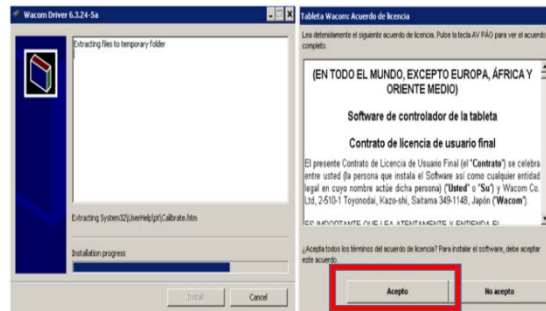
Wacom Driver 6.3.24-5a

Extracting files to temporary folder

Extracting System32\UserHelp\pt\Calibrate.htm

Installation progress

Install
Cancel

Tableta Wacom: Acuerdo de licencia

Lea detenidamente el siguiente acuerdo de licencia. Pulse la tecla AV PÁG para ver el acuerdo completo.

(EN TODO EL MUNDO, EXCEPTO EUROPA, ÁFRICA Y ORIENTE MEDIO)

Software de controlador de la tableta

Contrato de licencia de usuario final

El presente Contrato de Licencia de Usuario Final (el "Contrato") se celebra entre usted (la persona que instala el Software así como cualquier entidad legal en cuyo nombre actúe dicha persona) ("Usted" o "Su") y Wacom Co. Ltd, 2-510-1 Toyonodai, Kazo-shi, Saitama 349-1148, Japón ("Wacom").

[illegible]

¿Acepta todos los términos del acuerdo de licencia? Para instalar el software, debe aceptar este acuerdo.

Acepto
No acepto